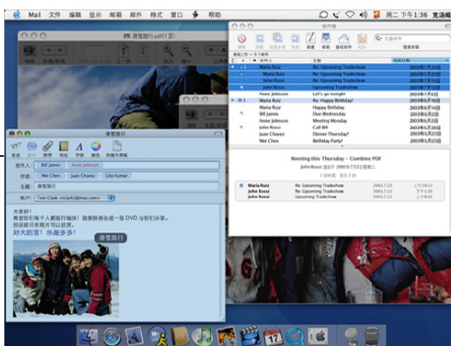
Mail 文件 编辑 显示 邮箱 邮件 格式 窗口 帮助
周二 下午1:36

收件箱

| 发件人 | 主题 | 接收日期 |
|---|---|---|
| Maria Ruiz | Re: Upcoming Tradeshow | 2005年7月5日 |
| Maria Ruiz | Re: Upcoming Tradeshow | 2005年7月5日 |
| John Rossi | Re: Upcoming Tradeshow | 2005年7月5日 |
| John Rossi | Upcoming Tradeshow | 2005年7月5日 |
| Anne Johnson | Let's go tonight | 2005年7月5日 |
| John Rossi | Re: Happy Birthday! | 2005年6月28日 |
| Maria Ruiz | Happy Birthday | |
| Bill James | Due Wednesday | |
| Anne Johnson | Meeting Monday | |
| John Rossi | Call Me | |
| Juan Chavez | Dinner Thursday? | |
| Mei Chen | Re: Birthday Party! | |

Meeting this Thursday – Combine PDF

| Maria Ruiz | Re: Upcoming Tradeshow | 2005.7.25 |
|---|---|---|
| John Rossi | Re: Upcoming Tradeshow | 2005.7.25 |

滑雪旅行

收件人: Bill James Anne Johnson
抄送: Mei Chen Juan Chavez Lisa Kumar
主题: 滑雪旅行
帐户: Tom Clark <tclark@mac.com>

大家好!
希望你们每个人都旅行愉快! 我要快递给每人一张 DVD 与你们分享。
现在就开始规划下次的行程吧!
好大的雪! 乐趣多多!
滑雪旅行